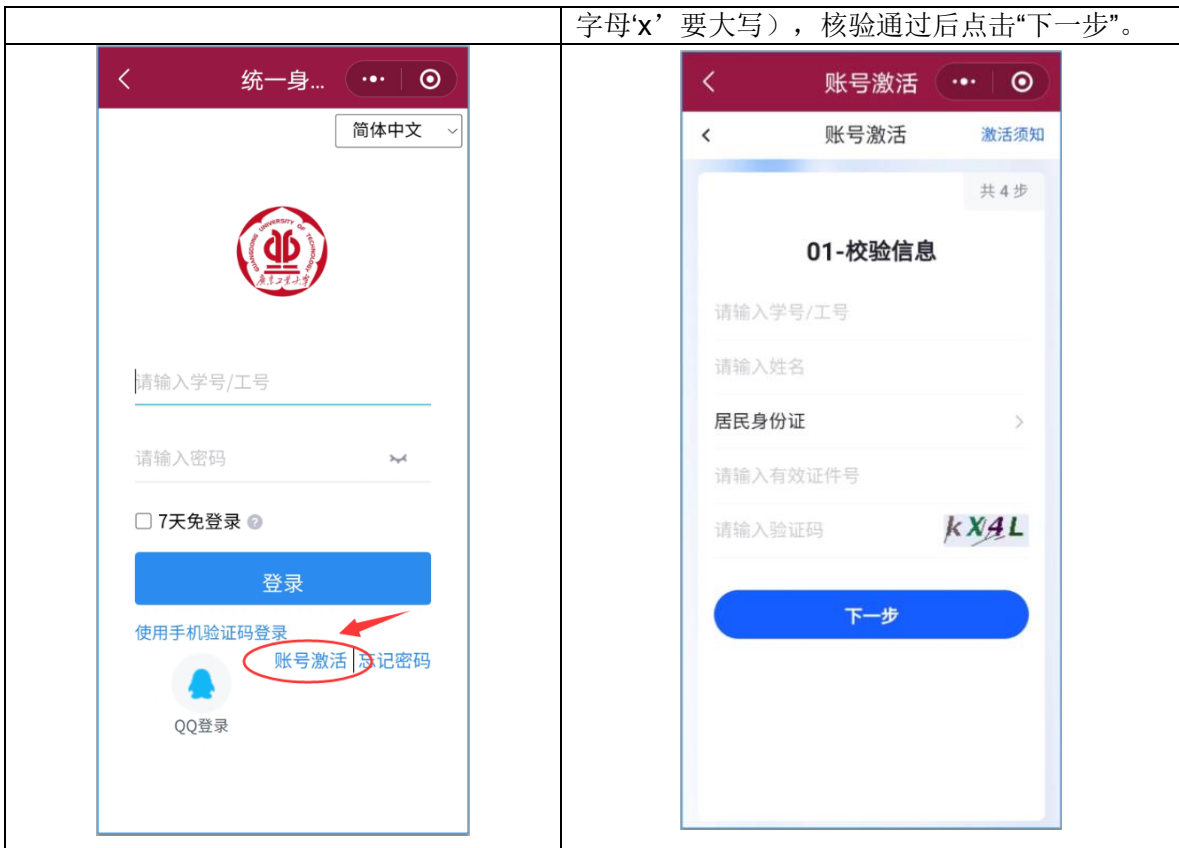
字母'x'要大写），核验通过后点击"下一步"。

统一身...

简体中文

GUANGDONG UNIVERSITY OF TECHNOLOGY
廣東工業大學

请输入学号/工号

请输入密码

7天免登录

登录

使用手机验证码登录

账号激活 忘记密码

QQ登录

账号激活

账号激活 激活须知

共4步

01-校验信息

请输入学号/工号

请输入姓名

居民身份证

请输入有效证件号

请输入验证码 kX4L

下一步